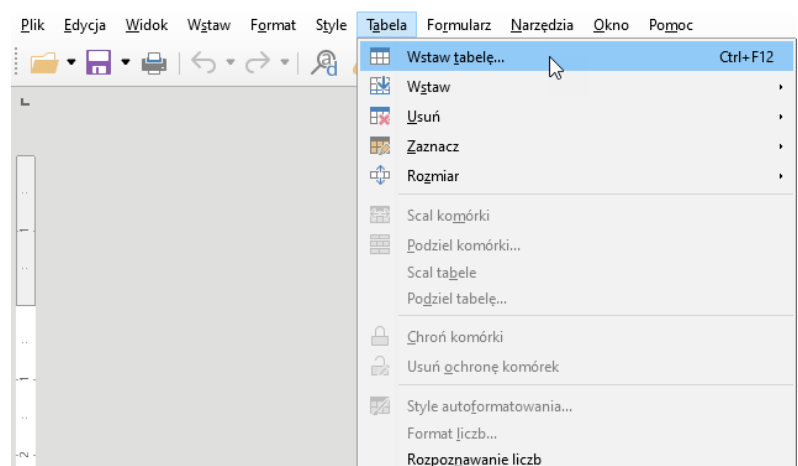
Plik Edycja Widok Wstaw Format Style Tabela Formularz Narzędzia Okno Pomoc

Wstaw tabelę... Ctrl+F12
Wstaw
Usuń
Zaznacz
Rozmiar

Scal komórki
Podziel komórki...
Scal tabele
Podziel tabelę...

Chroń komórki
Usuń ochronę komórek

Style autoformatowania...
Format liczb...
Rozpoznawanie liczb